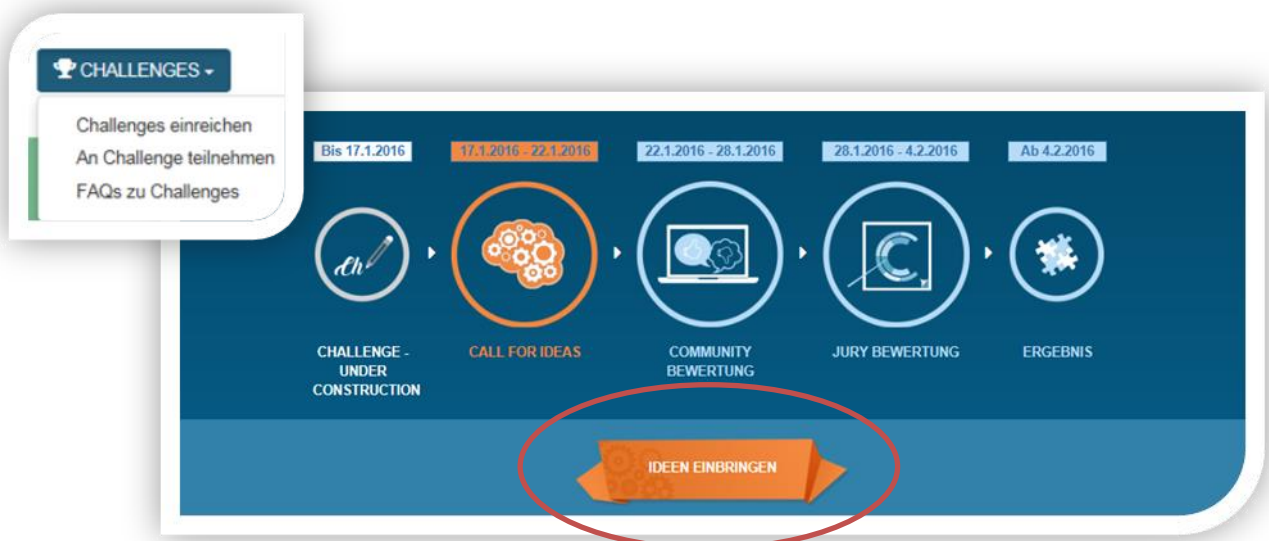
CHALLENGES

Challenges einreichen
An Challenge teilnehmen
FAQs zu Challenges

Bis 17.1.2016
17.1.2016 - 22.1.2016
22.1.2016 - 28.1.2016
28.1.2016 - 4.2.2016
Ab 4.2.2016

Ch

CHALLENGE - UNDER CONSTRUCTION
CALL FOR IDEAS
COMMUNITY BEWERTUNG
JURY BEWERTUNG
ERGEBNIS

IDEEN EINBRINGEN